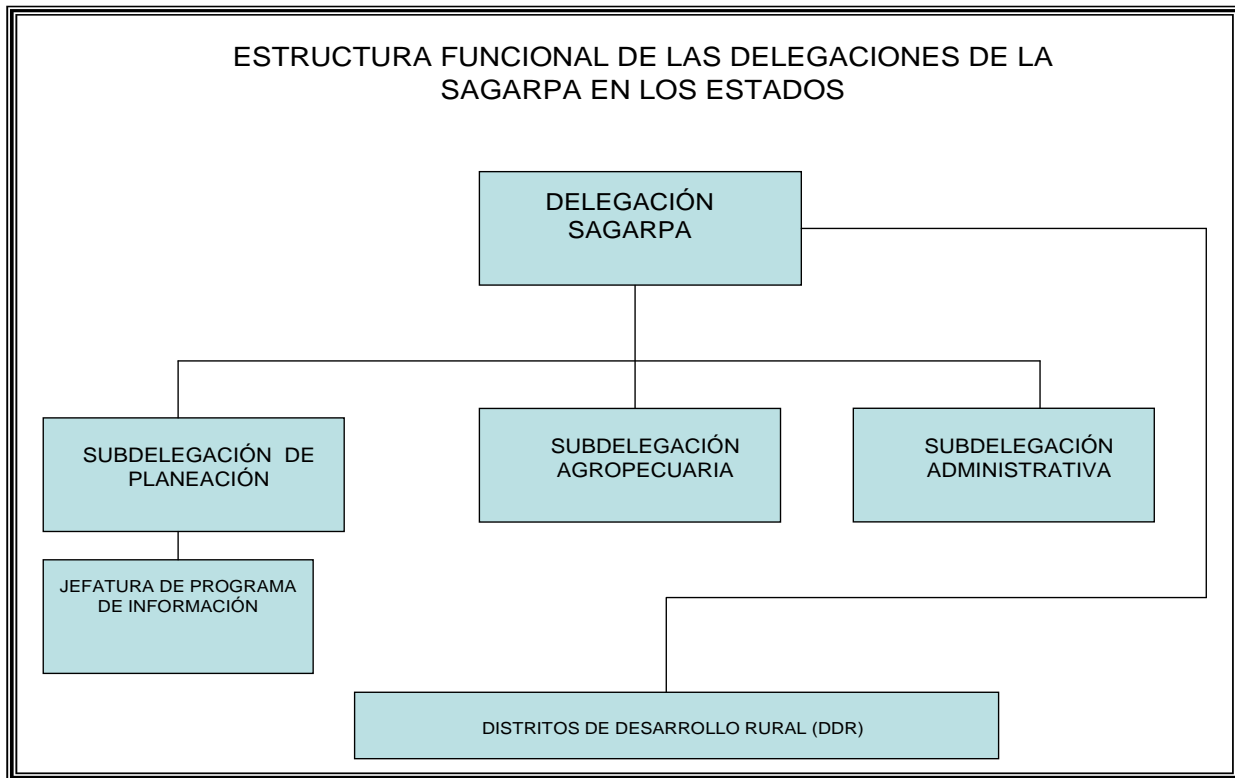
ESTRUCTURA FUNCIONAL DE LAS DELEGACIONES DE LA SAGARPA EN LOS ESTADOS

DELEGACIÓN SAGARPA

SUBDELEGACIÓN DE PLANEACIÓN

SUBDELEGACIÓN AGROPECUARIA

SUBDELEGACIÓN ADMINISTRATIVA

JEFATURA DE PROGRAMA DE INFORMACIÓN

DISTRITOS DE DESARROLLO RURAL (DDR)